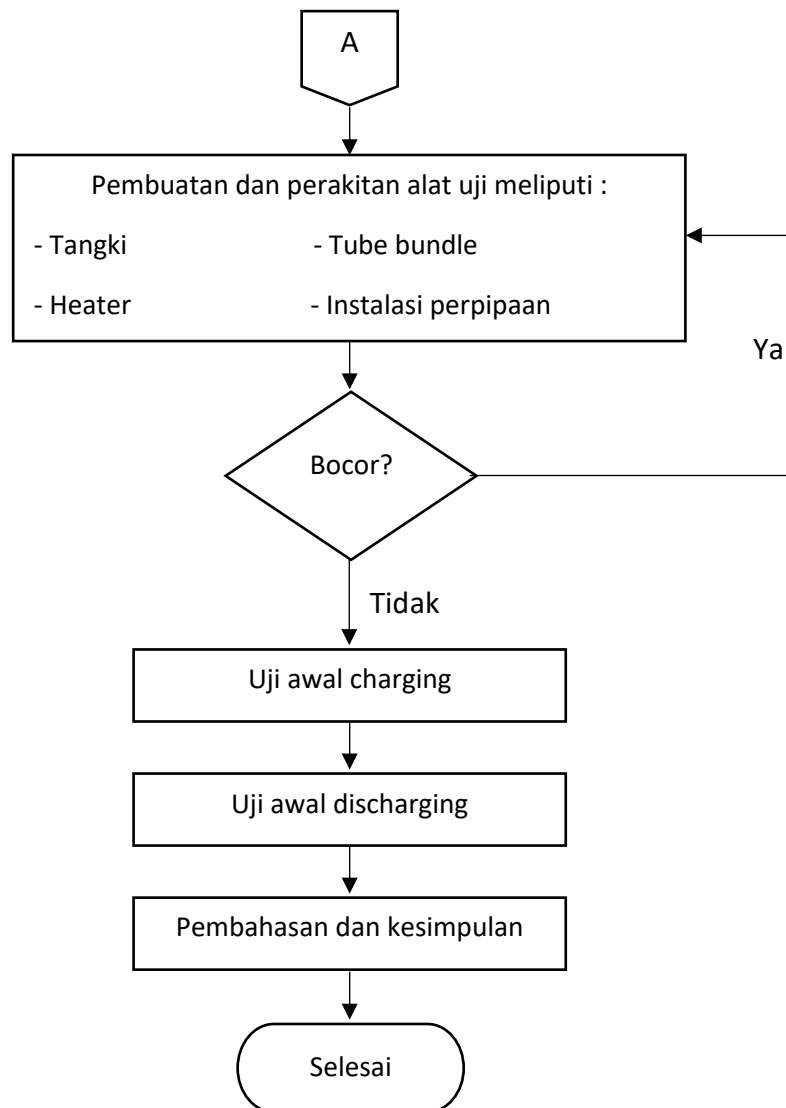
A

Pembuatan dan perakitan alat uji meliputi :

- Tangki

- Tube bundle

- Heater

- Instalasi perpipaan

Ya

Bocor?

Tidak

Uji awal charging

Uji awal discharging

Pembahasan dan kesimpulan

Selesai